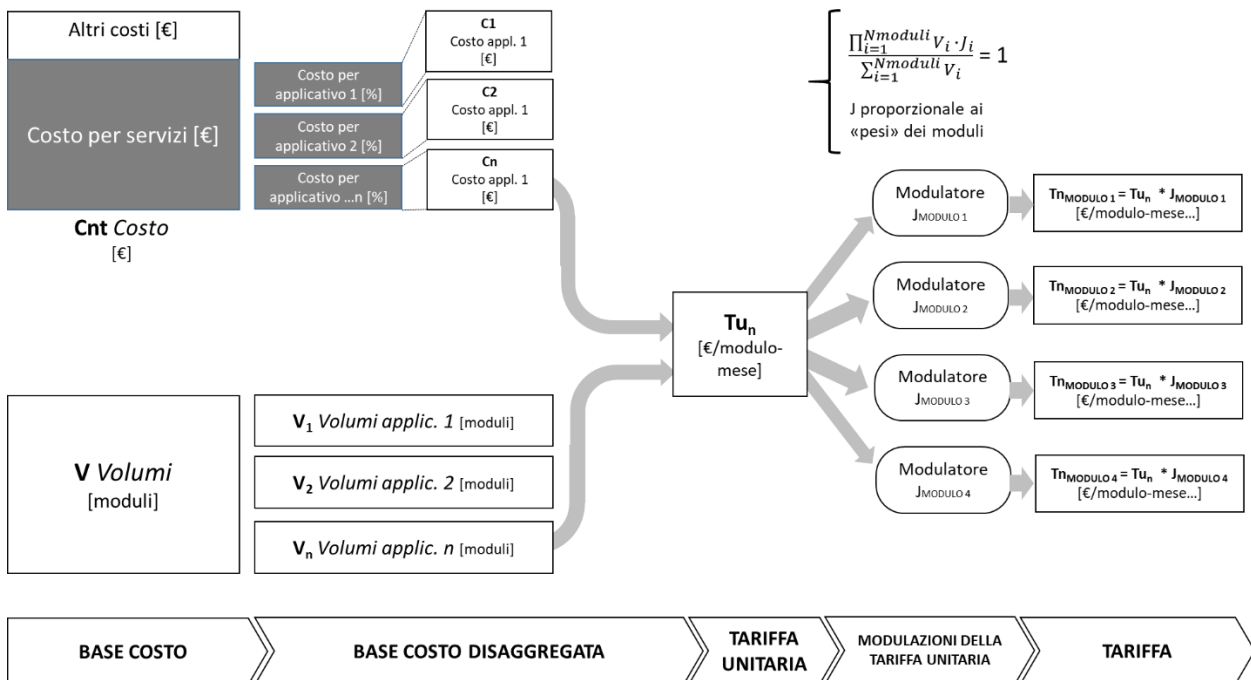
Altri costi [€]

Costo per servizi [€]

**Cnt** *Costo*
[€]

Costo per applicativo 1 [%]

Costo per applicativo 2 [%]

Costo per applicativo ...n [%]

**C1**
Costo appl. 1
[€]

**C2**
Costo appl. 1
[€]

**Cn**
Costo appl. 1
[€]

$\frac{\prod_{i=1}^{Nmoduli} V_i \cdot J_i}{\sum_{i=1}^{Nmoduli} V_i} = 1$

J proporzionale ai «pesi» dei moduli

**Tu$_n$**
[€/modulo-mese]

Modulatore
J$_{MODULO\ 1}$

Modulatore
J$_{MODULO\ 2}$

Modulatore
J$_{MODULO\ 3}$

Modulatore
J$_{MODULO\ 4}$

**Tn$_{MODULO\ 1}$ = Tu$_n$ * J$_{MODULO\ 1}$**
[€/modulo-mese...]

**Tn$_{MODULO\ 2}$ = Tu$_n$ * J$_{MODULO\ 2}$**
[€/modulo-mese...]

**Tn$_{MODULO\ 3}$ = Tu$_n$ * J$_{MODULO\ 3}$**
[€/modulo-mese...]

**Tn$_{MODULO\ 4}$ = Tu$_n$ * J$_{MODULO\ 4}$**
[€/modulo-mese...]

**V** *Volumi*
[moduli]

**V$_1$** *Volumi applic. 1* [moduli]

**V$_2$** *Volumi applic. 2* [moduli]

**V$_n$** *Volumi applic. n* [moduli]

BASE COSTO

BASE COSTO DISAGGREGATA

TARIFFA UNITARIA

MODULAZIONI DELLA TARIFFA UNITARIA

TARIFFA